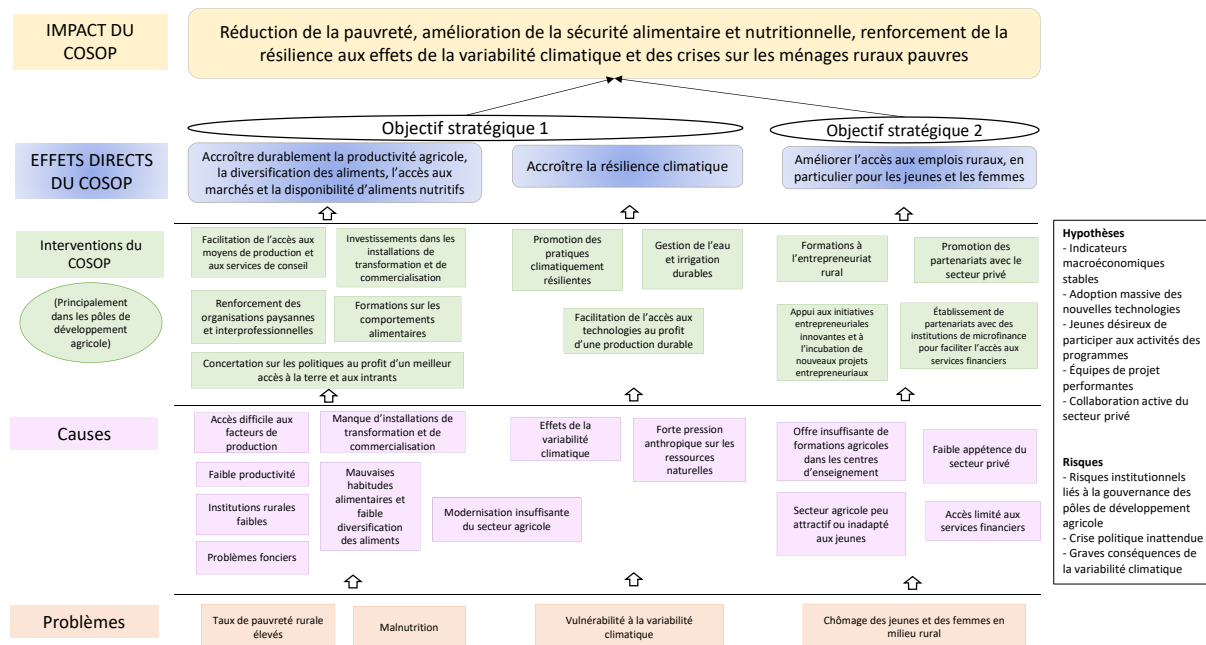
IMPACT DU COSOP

Réduction de la pauvreté, amélioration de la sécurité alimentaire et nutritionnelle, renforcement de la résilience aux effets de la variabilité climatique et des crises sur les ménages ruraux pauvres

Objectif stratégique 1

Objectif stratégique 2

EFFETS DIRECTS DU COSOP

Accroître durablement la productivité agricole, la diversification des aliments, l'accès aux marchés et la disponibilité d'aliments nutritifs

Accroître la résilience climatique

Améliorer l'accès aux emplois ruraux, en particulier pour les jeunes et les femmes

Interventions du COSOP

(Principalement dans les pôles de développement agricole)

Facilitation de l'accès aux moyens de production et aux services de conseil

Investissements dans les installations de transformation et de commercialisation

Renforcement des organisations paysannes et interprofessionnelles

Formations sur les comportements alimentaires

Concertation sur les politiques au profit d'un meilleur accès à la terre et aux intrants

Promotion des pratiques climatiquement résilientes

Gestion de l'eau et irrigation durables

Facilitation de l'accès aux technologies au profit d'une production durable

Formations à l'entrepreneuriat rural

Promotion des partenariats avec le secteur privé

Appui aux initiatives entrepreneuriales innovantes et à l'incubation de nouveaux projets entrepreneuriaux

Établissement de partenariats avec des institutions de microfinance pour faciliter l'accès aux services financiers

Hypothèses
- Indicateurs macroéconomiques stables
- Adoption massive des nouvelles technologies
- Jeunes désireux de participer aux activités des programmes
- Équipes de projet performantes
- Collaboration active du secteur privé

Risques
- Risques institutionnels liés à la gouvernance des pôles de développement agricole
- Crise politique inattendue
- Graves conséquences de la variabilité climatique

Causes

Accès difficile aux facteurs de production

Manque d'installations de transformation et de commercialisation

Faible productivité

Institutions rurales faibles

Mauvaises habitudes alimentaires et faible diversification des aliments

Modernisation insuffisante du secteur agricole

Problèmes fonciers

Effets de la variabilité climatique

Forte pression anthropique sur les ressources naturelles

Offre insuffisante de formations agricoles dans les centres d'enseignement

Faible appétence du secteur privé

Secteur agricole peu attractif ou inadapté aux jeunes

Accès limité aux services financiers

Problèmes

Taux de pauvreté rurale élevés

Malnutrition

Vulnérabilité à la variabilité climatique

Chômage des jeunes et des femmes en milieu rural